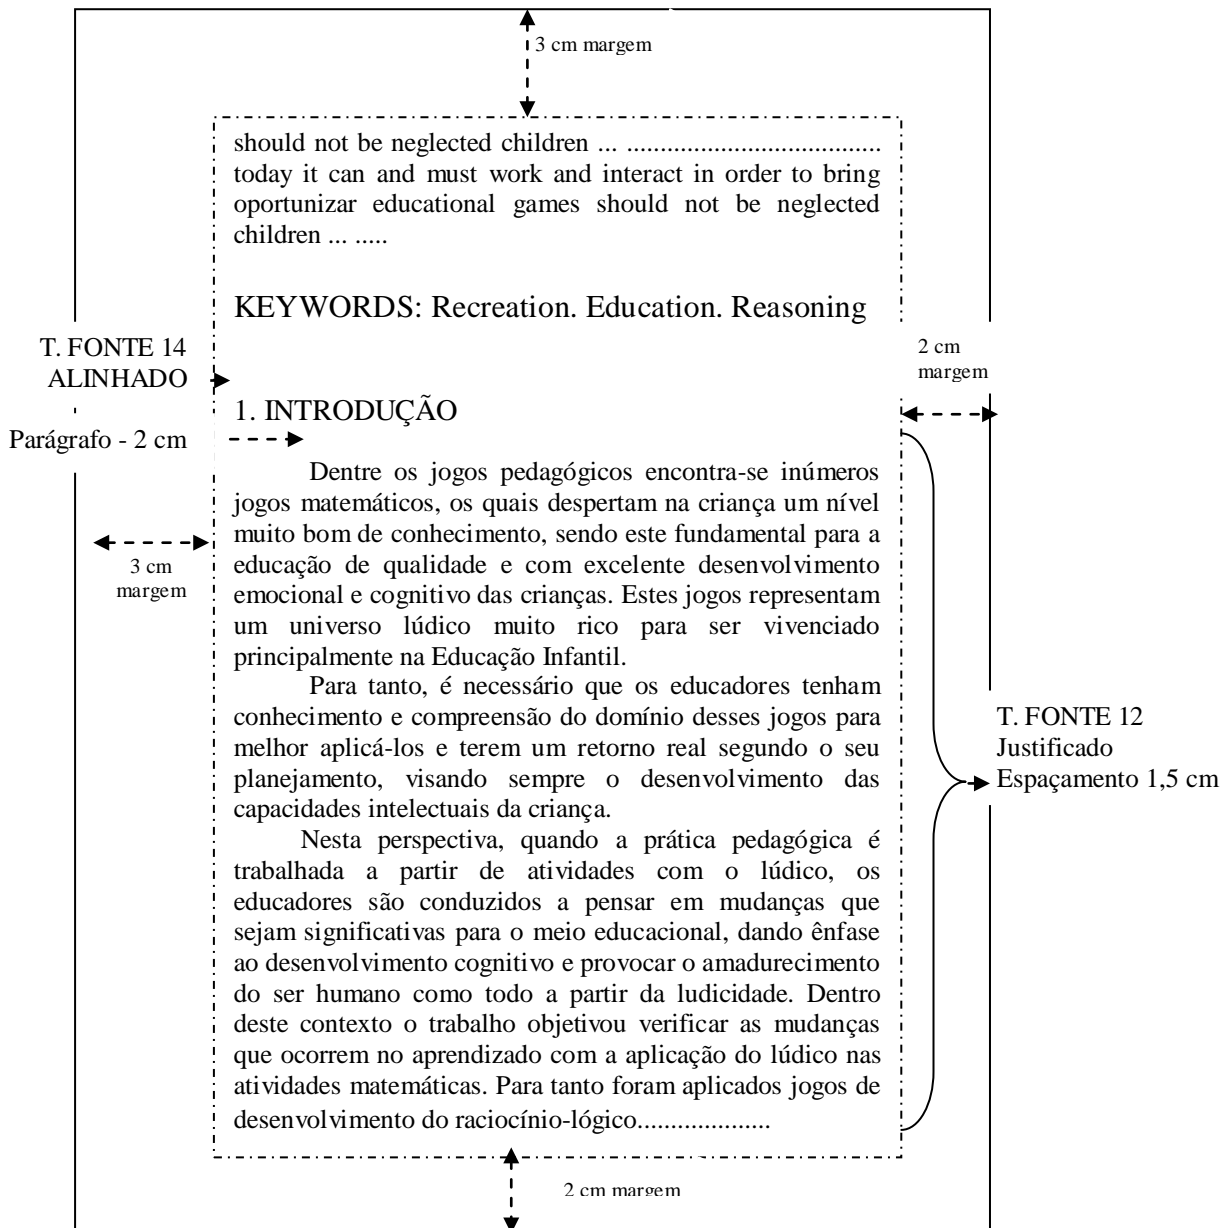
3 cm margem

should not be neglected children ... ..................................... today it can and must work and interact in order to bring oportunizar educational games should not be neglected children ... .....

KEYWORDS: Recreation. Education. Reasoning

T. FONTE 14
ALINHADO

2 cm
margem

1. INTRODUÇÃO

Parágrafo - 2 cm

Dentre os jogos pedagógicos encontra-se inúmeros jogos matemáticos, os quais despertam na criança um nível muito bom de conhecimento, sendo este fundamental para a educação de qualidade e com excelente desenvolvimento emocional e cognitivo das crianças. Estes jogos representam um universo lúdico muito rico para ser vivenciado principalmente na Educação Infantil.

3 cm
margem

Para tanto, é necessário que os educadores tenham conhecimento e compreensão do domínio desses jogos para melhor aplicá-los e terem um retorno real segundo o seu planejamento, visando sempre o desenvolvimento das capacidades intelectuais da criança.

T. FONTE 12
Justificado
Espaçamento 1,5 cm

Nesta perspectiva, quando a prática pedagógica é trabalhada a partir de atividades com o lúdico, os educadores são conduzidos a pensar em mudanças que sejam significativas para o meio educacional, dando ênfase ao desenvolvimento cognitivo e provocar o amadurecimento do ser humano como todo a partir da ludicidade. Dentro deste contexto o trabalho objetivou verificar as mudanças que ocorrem no aprendizado com a aplicação do lúdico nas atividades matemáticas. Para tanto foram aplicados jogos de desenvolvimento do raciocínio-lógico...................

2 cm margem